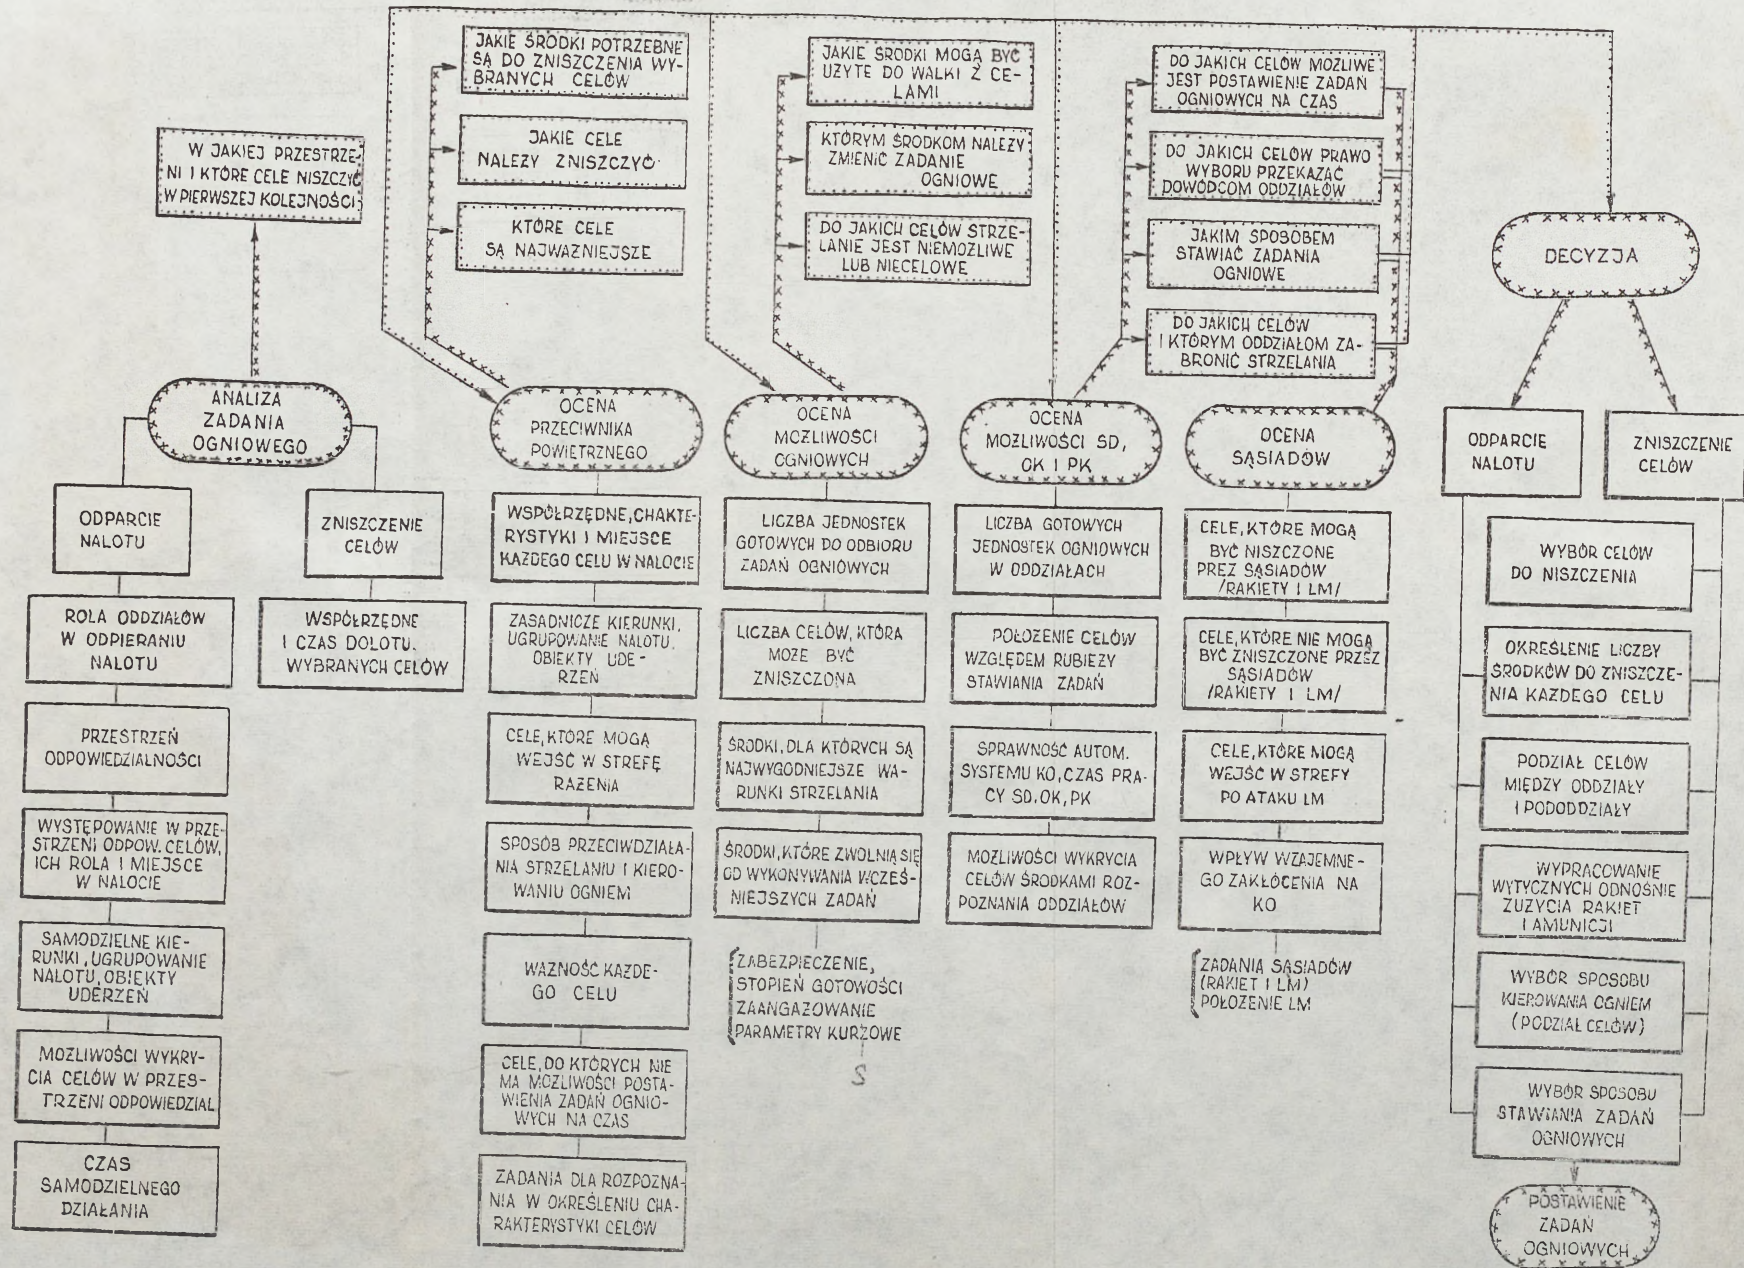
W JAKIEJ PRZESTRZENI I KTÓRE CELE NISZCZYĆ W PIERWSZEJ KOLEJNOŚCI

JAKIE ŚRODKI POTRZEBNE SĄ DO ZNISZCZENIA WYBRANYCH CELÓW

JAKIE CELE NALEZY ZNISZCZYĆ

KTÓRE CELE SĄ NAJWAZNIEJSZE

JAKIE ŚRODKI MOGĄ BYĆ UZYTE DO WALKI Z CELAMI

KTÓRYM ŚRODKOM NALEZY ZMIENIĆ ZADANIE OGNIOWE

DO JAKICH CELÓW STRZELANIE JEST NIEMOZLIWE LUB NIECELOWE

DO JAKICH CELÓW MOZLIWE JEST POSTAWIENIE ZADAŃ OGNIOWYCH NA CZAS

DO JAKICH CELÓW PRAWO WYBORU PRZEKAZAĆ DOWÓDCOM ODDZIAŁÓW

JAKIM SPOSOBEM STAWIAĆ ZADANIA OGNIOWE

DO JAKICH CELÓW I KTÓRYM ODDZIAŁOM ZABRONIĆ STRZELANIA

DECYZJA

ANALIZA ZADANIA OGNIOWEGO

OCENA PRZECIWNIKA POWIETRZNEGO

OCENA MOZLIWOŚCI OGNIOWYCH

OCENA MOZLIWOŚCI SD, OK I PK

OCENA SĄSIADÓW

ODPARCIE NALOTU

ZNISZCZENIE CELÓW

ODPARCIE NALOTU

ZNISZCZENIE CELÓW

ROLA ODDZIAŁÓW W ODPIERANIU NALOTU

PRZESTRZEŃ ODPOWIEDZIALNOŚCI

WYSTĘPOWANIE W PRZESTRZENI ODPOW. CELÓW, ICH ROLA I MIEJSCE W NALOCIE

SAMODZIELNE KIERUNKI, UGRUPOWANIE NALOTU, OBIEKTY UDERZEŃ

MOZLIWOŚCI WYKRYCIA CELÓW W PRZESTRZENI ODPOWIEDZIAL

CZAS SAMODZIELNEGO DZIAŁANIA

WSPÓŁRZĘDNE I CZAS DOLOTU WYBRANYCH CELÓW

WSPÓŁRZĘDNE, CHAKTERYSTYKI I MIEJSCE KAZDEGO CELU W NALOCIE

ZASADNICZE KIERUNKI, UGRUPOWANIE NALOTU, OBIEKTY UDERZEŃ

CELE, KTÓRE MOGĄ WEJŚĆ W STREFĘ RAZENIA

SPOSÓB PRZECIWDZIAŁANIA STRZELANIU I KIEROWANIU OGNIEM

WAZNOŚĆ KAZDEGO CELU

CELE, DO KTÓRYCH NIE MA MOZLIWOŚCI POSTAWIENIA ZADAŃ OGNIOWYCH NA CZAS

ZADANIA DLA ROZPOZNANIA W OKREŚLENIU CHARAKTERYSTYKI CELÓW

LICZBA JEDNOSTEK GOTOWYCH DO ODBIORU ZADAŃ OGNIOWYCH

LICZBA CELÓW, KTÓRA MOZE BYĆ ZNISZCZONA

ŚRODKI, DLA KTÓRYCH SĄ NAJWYGODNIEJSZE WARUNKI STRZELANIA

ŚRODKI, KTÓRE ZWOLNIĄ SIĘ OD WYKONYWANIA WCZEŚNIEJSZYCH ZADAŃ

ZABEZPIECZENIE, STOPIEŃ GOTOWOŚCI ZAANGAZOWANIE PARAMETRY KURSOWE

S

LICZBA GOTOWYCH JEDNOSTEK OGNIOWYCH W ODDZIAŁACH

POŁOZENIE CELÓW WZGLĘDEM RUBIEZY STAWIANIA ZADAŃ

SPRAWNOŚĆ AUTOM. SYSTEMU KO, CZAS PRACY SD, OK, PK

MOZLIWOŚCI WYKRYCIA CELÓW ŚRODKAMI ROZPOZNANIA ODDZIAŁÓW

CELE, KTÓRE MOGĄ BYĆ NISZCZONE PREZ SĄSIADÓW /RAKIETY I LM/

CELE, KTÓRE NIE MOGĄ BYĆ ZNISZCZONE PRZEZ SĄSIADÓW /RAKIETY I LM/

CELE, KTÓRE MOGĄ WEJŚĆ W STREFY PO ATAKU LM

WPŁYW WZAJEMNEGO ZAKŁÓCENIA NA KO

ZADANIA SĄSIADÓW (RAKIET I LM) POŁOZENIE LM

WYBÓR CELÓW DO NISZCZENIA

OKREŚLENIE LICZBY ŚRODKÓW DO ZNISZCZENIA KAZDEGO CELU

PODZIAŁ CELÓW MIĘDZY ODDZIAŁY I PODODDZIAŁY

WYPRACOWANIE WYTYCZNYCH ODNOŚNIE ZUZYCIA RAKIET I AMUNICJI

WYBÓR SPOSOBU KIEROWANIA OGNIEM (PODZIAŁ CELÓW)

WYBÓR SPOSOBU STAWIANIA ZADAŃ OGNIOWYCH

POSTAWIENIE ZADAŃ OGNIOWYCH